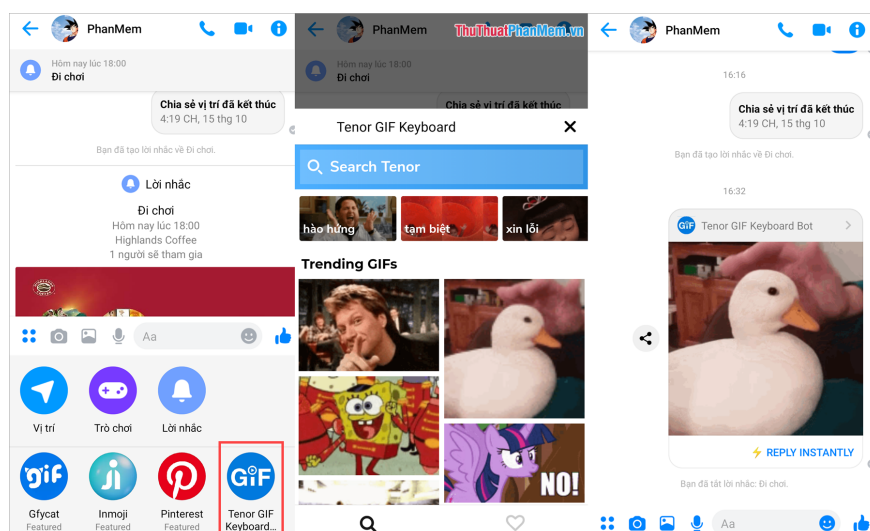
PhanMem

Hôm nay lúc 18:00
Đi chơi

Chia sẻ vị trí đã kết thúc
4:19 CH, 15 thg 10

Bạn đã tạo lời nhắc về Đi chơi.

Lời nhắc
Đi chơi
Hôm nay lúc 18:00
Highlands Coffee
1 người sẽ tham gia

Aa

Vị trí
Trò chơi
Lời nhắc

GIF
Gfycat
Featured
Inmoji
Featured
Pinterest
Featured
GIF
Tenor GIF Keyboard...

PhanMem
ThuThuatPhanMem.vn

Hôm nay lúc 18:00
Đi chơi

Chia sẻ vị trí đã kết thúc

Tenor GIF Keyboard

Search Tenor

hào hứng
tạm biệt
xin lỗi

Trending GIFs

NO!

PhanMem

16:16

Chia sẻ vị trí đã kết thúc
4:19 CH, 15 thg 10

Bạn đã tạo lời nhắc về Đi chơi.

16:32

GIF Tenor GIF Keyboard Bot

REPLY INSTANTLY

Bạn đã tắt lời nhắc: Đi chơi.

Aa